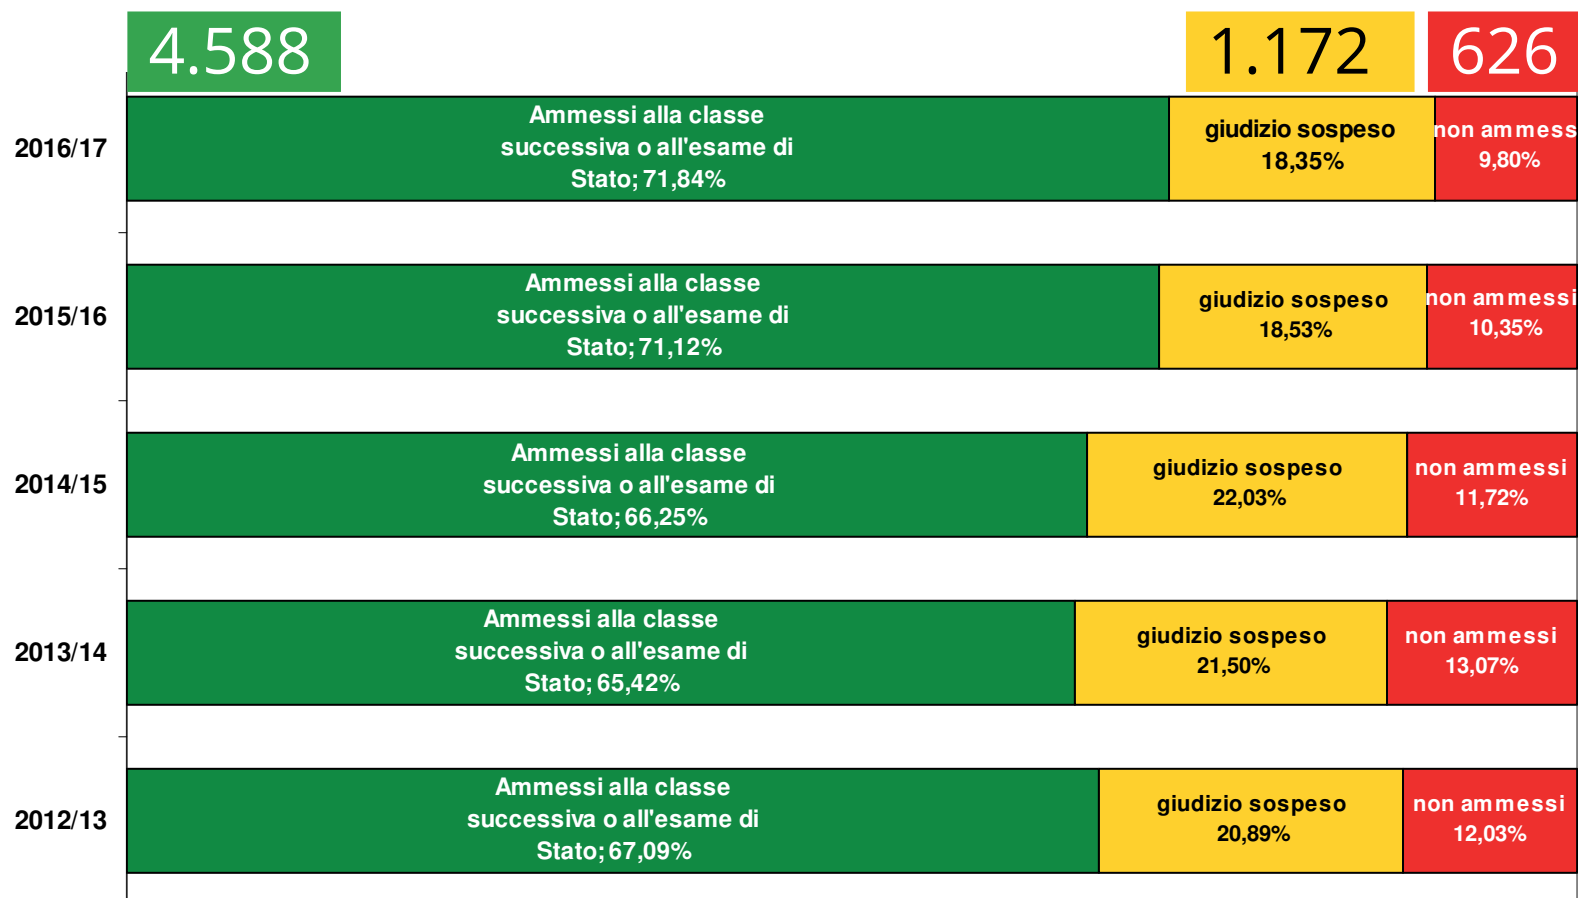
4.588
1.172
626

2016/17
Ammessi alla classe successiva o all'esame di Stato; 71,84%
giudizio sospeso 18,35%
non ammess 9,80%

2015/16
Ammessi alla classe successiva o all'esame di Stato; 71,12%
giudizio sospeso 18,53%
non ammessi 10,35%

2014/15
Ammessi alla classe successiva o all'esame di Stato; 66,25%
giudizio sospeso 22,03%
non ammessi 11,72%

2013/14
Ammessi alla classe successiva o all'esame di Stato; 65,42%
giudizio sospeso 21,50%
non ammessi 13,07%

2012/13
Ammessi alla classe successiva o all'esame di Stato; 67,09%
giudizio sospeso 20,89%
non ammessi 12,03%